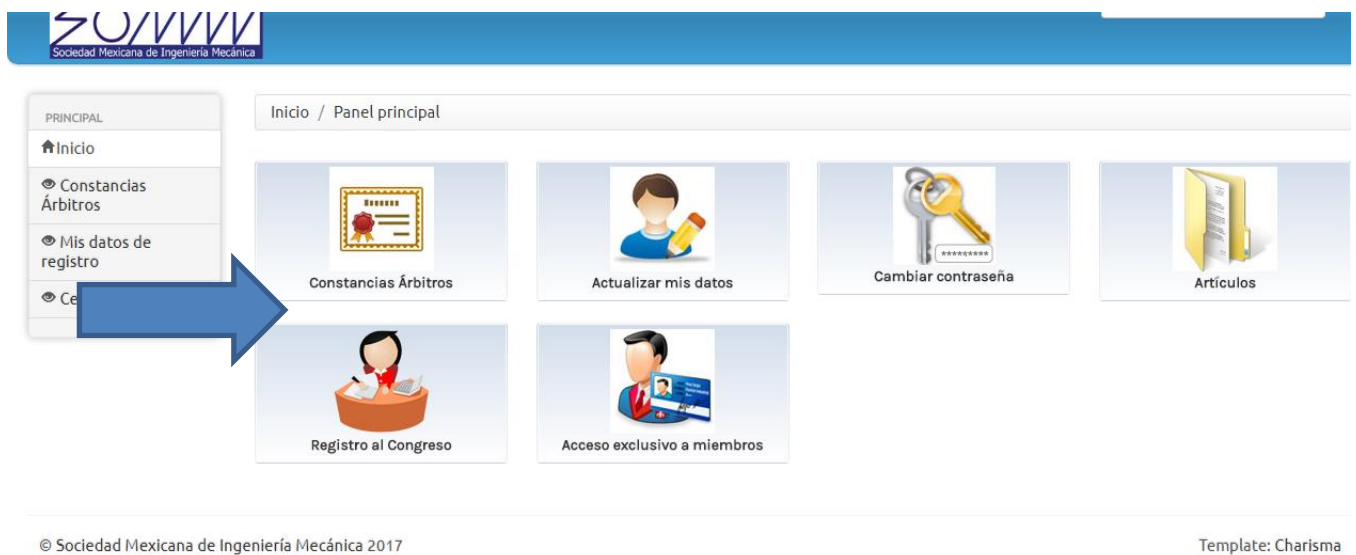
SOMIM
Sociedad Mexicana de Ingeniería Mecánica

PRINCIPAL
Inicio
Constancias Árbitros
Mis datos de registro
Ce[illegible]

Inicio / Panel principal

Constancias Árbitros
Actualizar mis datos
*********
Cambiar contraseña
Artículos
Registro al Congreso
Acceso exclusivo a miembros

© Sociedad Mexicana de Ingeniería Mecánica 2017
Template: Charisma